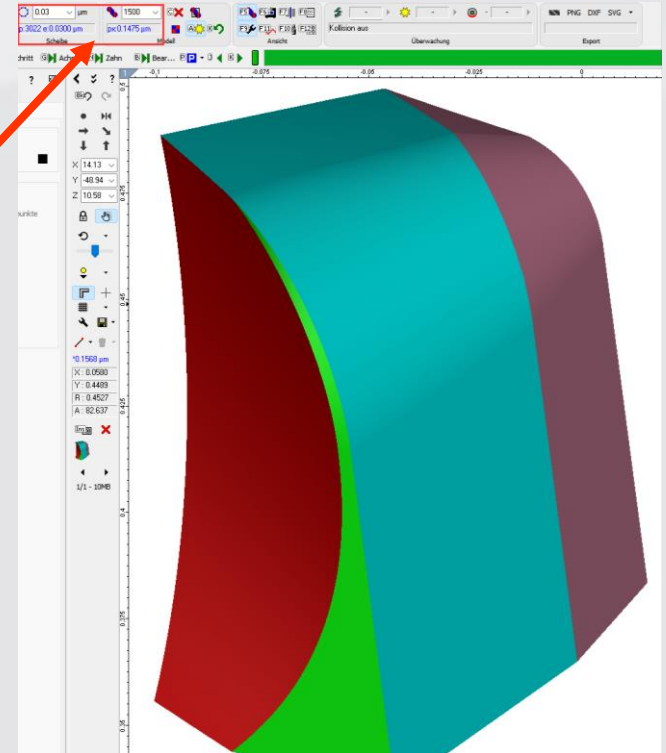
0.03 µm
p:3022 e:0.0300 µm
Scheibe
1500
px:0.1475 µm
Modell
F5 F6 F7 F8
F9 F10 F11 F12
Ansicht
Kollision aus
Überwachung
PNG DXF SVG
Export
Schritt Achse Zahn Bear...
-0.1
-0.075
-0.05
-0.025
0
14.13
-48.94
10.58
X
Y
Z
unkte
*0.1568 µm
X : 0.0580
Y : 0.4489
R : 0.4527
A : 82.637
1/1 - 10MB
0.5
0.475
0.45
0.425
0.4
0.375
0.35